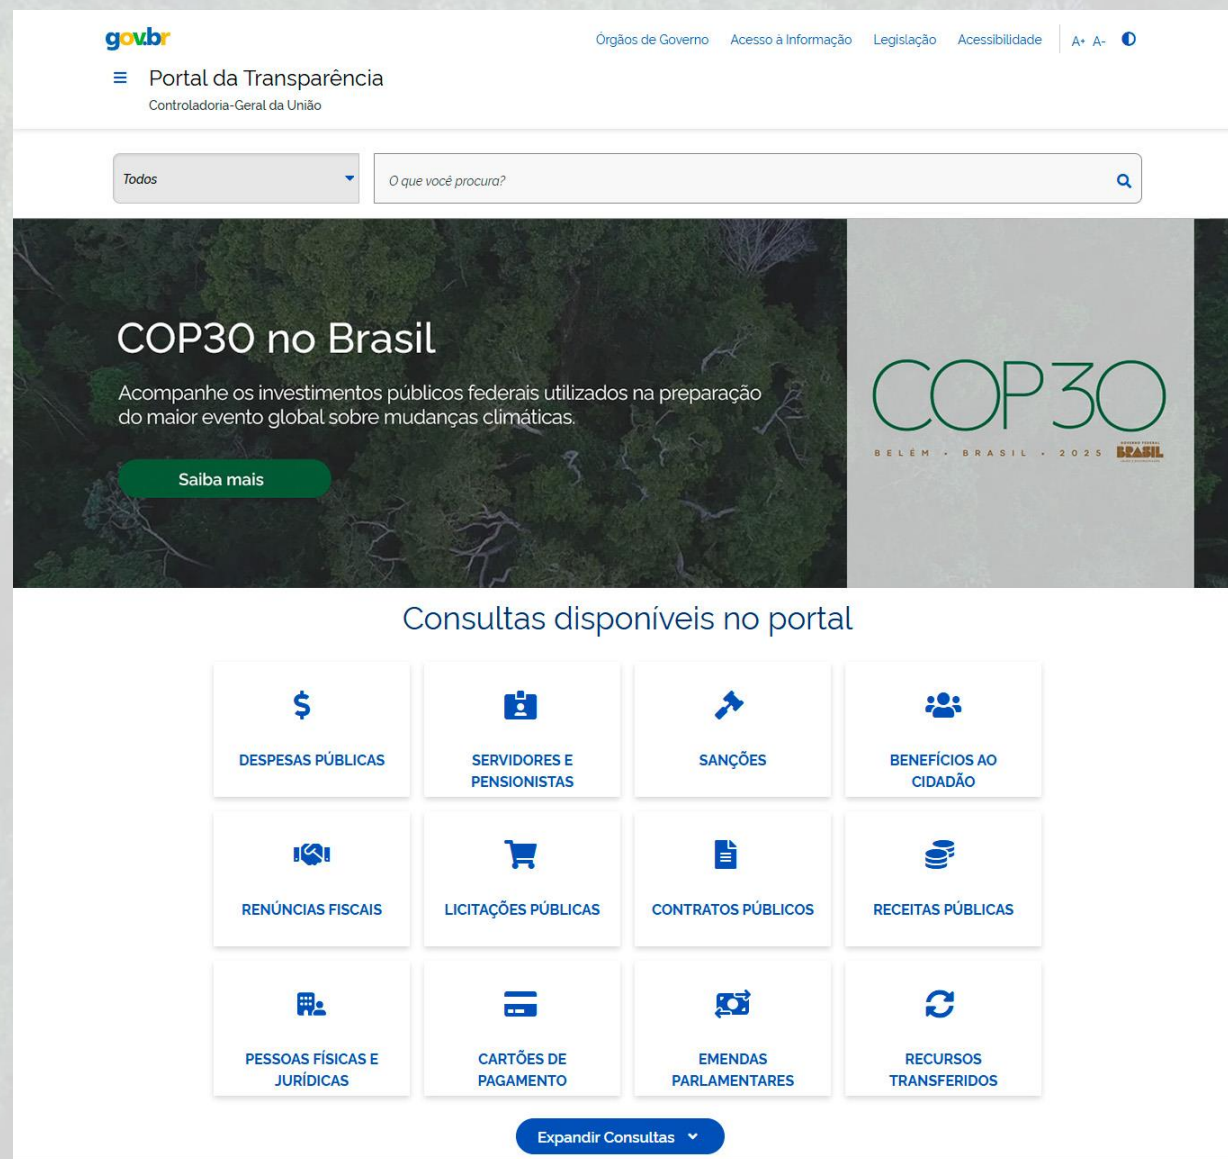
gov.br

Órgãos de Governo Acesso à Informação Legislação Acessibilidade A+ A-

Portal da Transparência
Controladoria-Geral da União

Todos

O que você procura?

COP30 no Brasil

Acompanhe os investimentos públicos federais utilizados na preparação do maior evento global sobre mudanças climáticas.

Saiba mais

COP30
BELÉM · BRASIL · 2025 BRASIL

Consultas disponíveis no portal

DESPESAS PÚBLICAS

SERVIDORES E PENSIONISTAS

SANÇÕES

BENEFÍCIOS AO CIDADÃO

RENÚNCIAS FISCAIS

LICITAÇÕES PÚBLICAS

CONTRATOS PÚBLICOS

RECEITAS PÚBLICAS

PESSOAS FÍSICAS E JURÍDICAS

CARTÕES DE PAGAMENTO

EMENDAS PARLAMENTARES

RECURSOS TRANSFERIDOS

Expandir Consultas